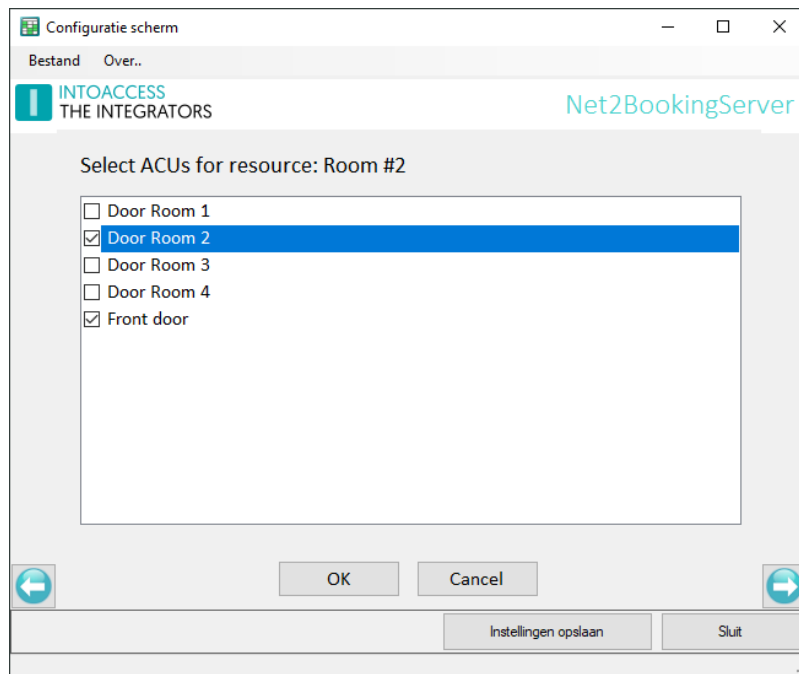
Configuratie scherm

Bestand Over..

INTOACCESS
THE INTEGRATORS

Net2BookingServer

Select ACUs for resource: Room #2

☐ Door Room 1
☑ Door Room 2
☐ Door Room 3
☐ Door Room 4
☑ Front door

OK Cancel

Instellingen opslaan Sluit